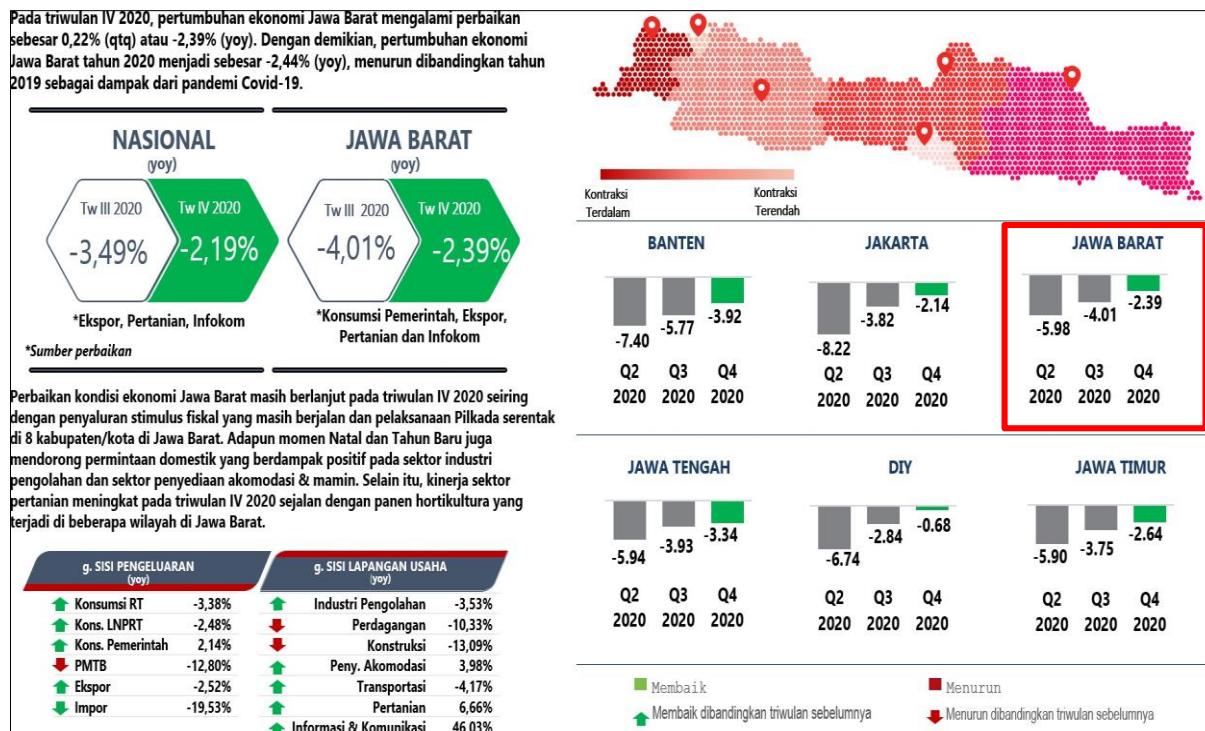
Pada triwulan IV 2020, pertumbuhan ekonomi Jawa Barat mengalami perbaikan sebesar 0,22% (qtq) atau -2,39% (yoy). Dengan demikian, pertumbuhan ekonomi Jawa Barat tahun 2020 menjadi sebesar -2,44% (yoy), menurun dibandingkan tahun 2019 sebagai dampak dari pandemi Covid-19.

NASIONAL
(yoy)
Tw III 2020
-3,49%
Tw IV 2020
-2,19%
*Ekspor, Pertanian, Infokom

JAWA BARAT
(yoy)
Tw III 2020
-4,01%
Tw IV 2020
-2,39%
*Konsumsi Pemerintah, Ekspor, Pertanian dan Infokom

*Sumber perbaikan

Perbaikan kondisi ekonomi Jawa Barat masih berlanjut pada triwulan IV 2020 seiring dengan penyaluran stimulus fiskal yang masih berjalan dan pelaksanaan Pilkada serentak di 8 kabupaten/kota di Jawa Barat. Adapun momen Natal dan Tahun Baru juga mendorong permintaan domestik yang berdampak positif pada sektor industri pengolahan dan sektor penyediaan akomodasi & mamin. Selain itu, kinerja sektor pertanian meningkat pada triwulan IV 2020 sejalan dengan panen hortikultura yang terjadi di beberapa wilayah di Jawa Barat.

g. SISI PENGELUARAN
(yoy)

| | |
|---|---|
| Konsumsi RT | -3,38% |
| Kons. LNPRT | -2,48% |
| Kons. Pemerintah | 2,14% |
| PMTB | -12,80% |
| Ekspor | -2,52% |
| Impor | -19,53% |

g. SISI LAPANGAN USAHA
(yoy)

| | |
|---|---|
| Industri Pengolahan | -3,53% |
| Perdagangan | -10,33% |
| Konstruksi | -13,09% |
| Peny. Akomodasi | 3,98% |
| Transportasi | -4,17% |
| Pertanian | 6,66% |
| Informasi & Komunikasi | 46,03% |

Kontraksi Terdalam
Kontraksi Terendah

BANTEN
-7.40 -5.77 -3.92
Q2 2020 Q3 2020 Q4 2020

JAKARTA
-8.22 -3.82 -2.14
Q2 2020 Q3 2020 Q4 2020

JAWA BARAT
-5.98 -4.01 -2.39
Q2 2020 Q3 2020 Q4 2020

JAWA TENGAH
-5.94 -3.93 -3.34
Q2 2020 Q3 2020 Q4 2020

DIY
-6.74 -2.84 -0.68
Q2 2020 Q3 2020 Q4 2020

JAWA TIMUR
-5.90 -3.75 -2.64
Q2 2020 Q3 2020 Q4 2020

Membaik
Menurun
Membaik dibandingkan triwulan sebelumnya
Menurun dibandingkan triwulan sebelumnya